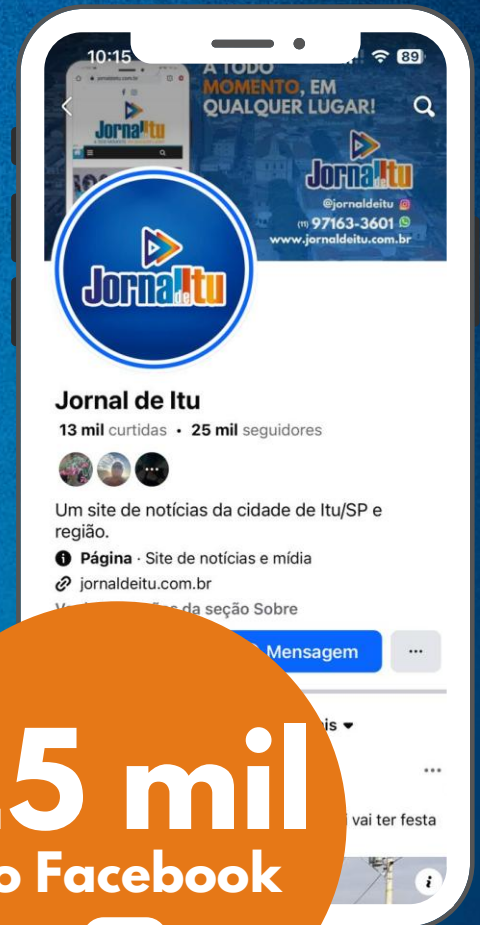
10:15

89

A TODO MOMENTO, EM QUALQUER LUGAR!

Jornal de Itu

@jornaldeitu

(11) 97163-3601

www.jornaldeitu.com.br

Jornal de Itu

Jornal de Itu

13 mil curtidas • 25 mil seguidores

Um site de notícias da cidade de Itu/SP e região.

Página · Site de notícias e mídia

jornaldeitu.com.br

V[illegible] da seção Sobre

Mensagem

...

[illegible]is

...

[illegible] vai ter festa

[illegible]5 mil

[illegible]o Facebook